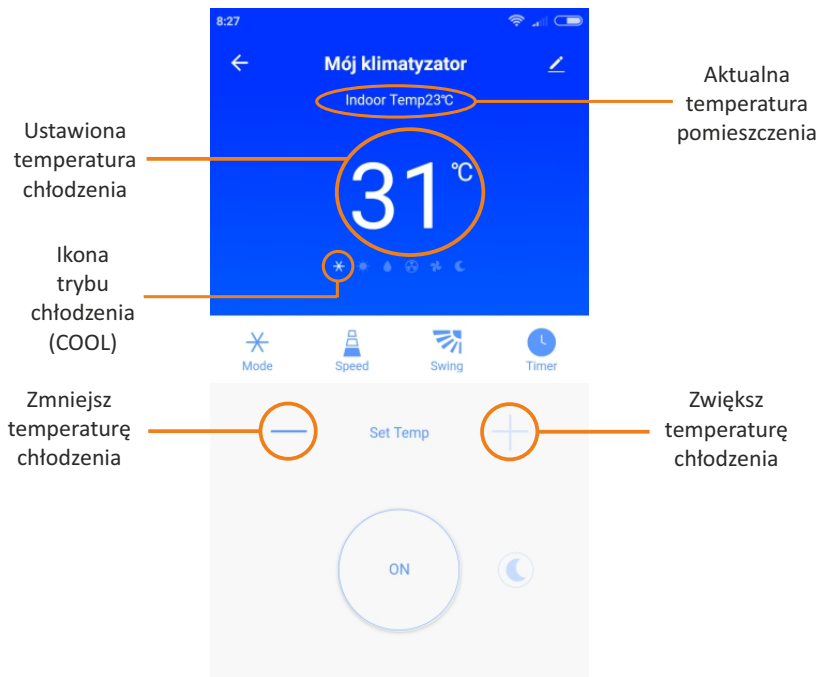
8:27

Mój klimatyzator

Indoor Temp23℃

31 ℃

Mode
Speed
Swing
Timer

Set Temp

ON

Aktualna temperatura pomieszczenia

Ustawiona temperatura chłodzenia

Ikona trybu chłodzenia (COOL)

Zmniejsz temperaturę chłodzenia

Zwiększ temperaturę chłodzenia